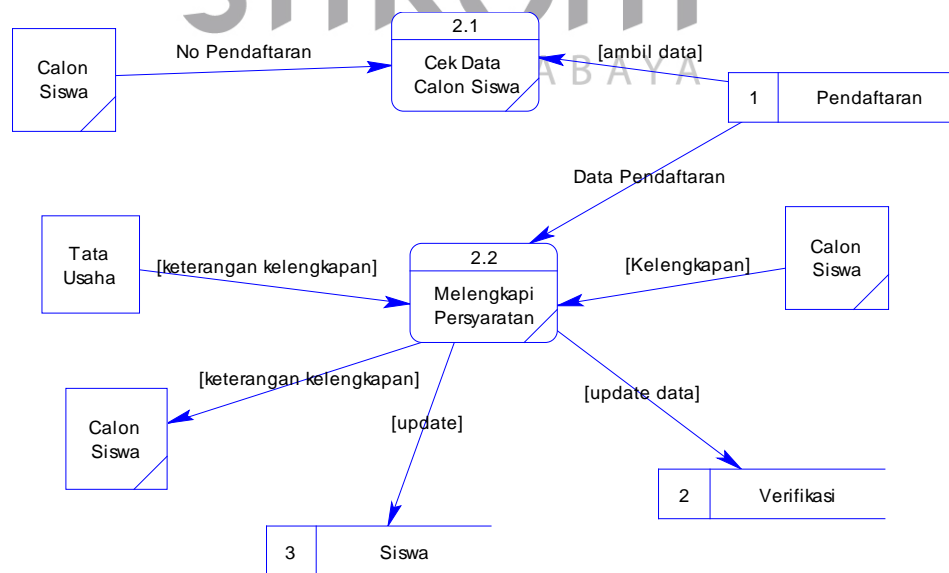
Calon Siswa

No Pendaftaran

2.1

Cek Data Calon Siswa

[ambil data]

1 Pendaftaran

Data Pendaftaran

Tata Usaha

[keterangan kelengkapan]

2.2

Melengkapi Persyaratan

[Kelengkapan]

Calon Siswa

[keterangan kelengkapan]

Calon Siswa

[update]

[update data]

2 Verifikasi

3 Siswa